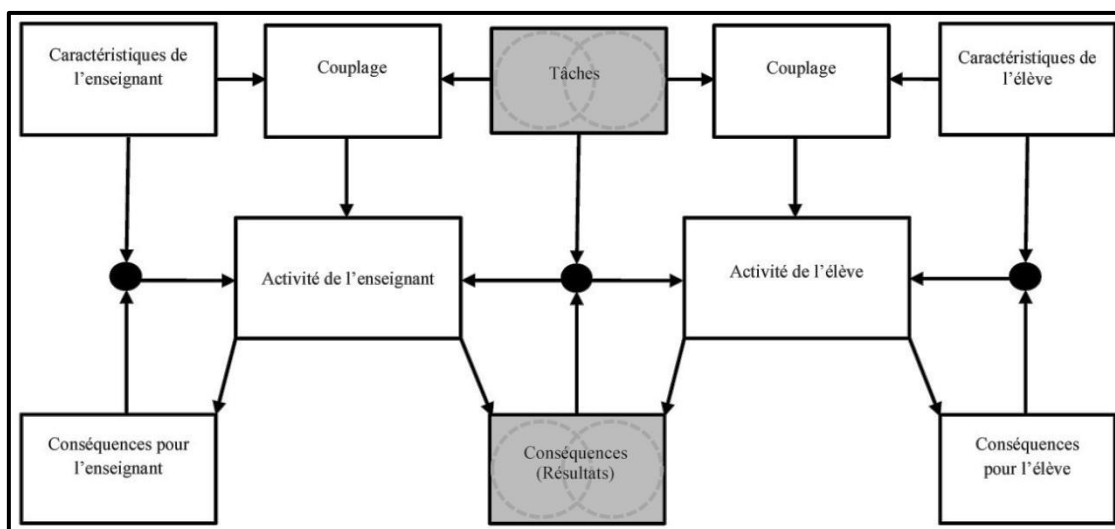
Caractéristiques de l'enseignant

Couplage

Tâches

Couplage

Caractéristiques de l'élève

Activité de l'enseignant

Activité de l'élève

Conséquences pour l'enseignant

Conséquences (Résultats)

Conséquences pour l'élève